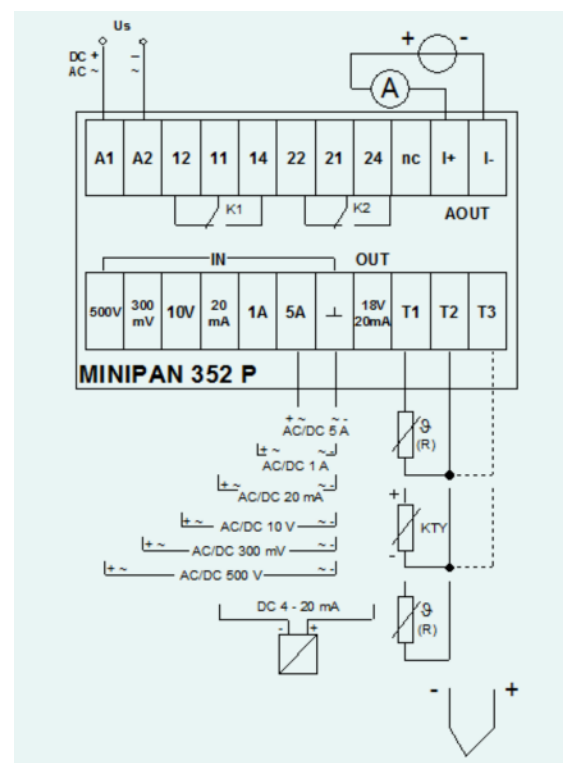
Us
DC +
AC ~
–
~
+
-
A
A1 | A2 | 12 | 11 | 14 | 22 | 21 | 24 | nc | I+ | I-
K1
K2
AOUT
IN
OUT
500V | 300 mV | 10V | 20 mA | 1A | 5A | ⊥ | 18V 20mA | T1 | T2 | T3
MINIPAN 352 P
+ ~
~ -
AC/DC 5 A
+ ~
~ -
AC/DC 1 A
+ ~
~ -
AC/DC 20 mA
+ ~
AC/DC 10 V
~ -
+ ~
AC/DC 300 mV
~ -
+ ~
AC/DC 500 V
~ -
ϑ
(R)
+
KTY
-
DC 4 - 20 mA
-
+
ϑ
(R)
-
+